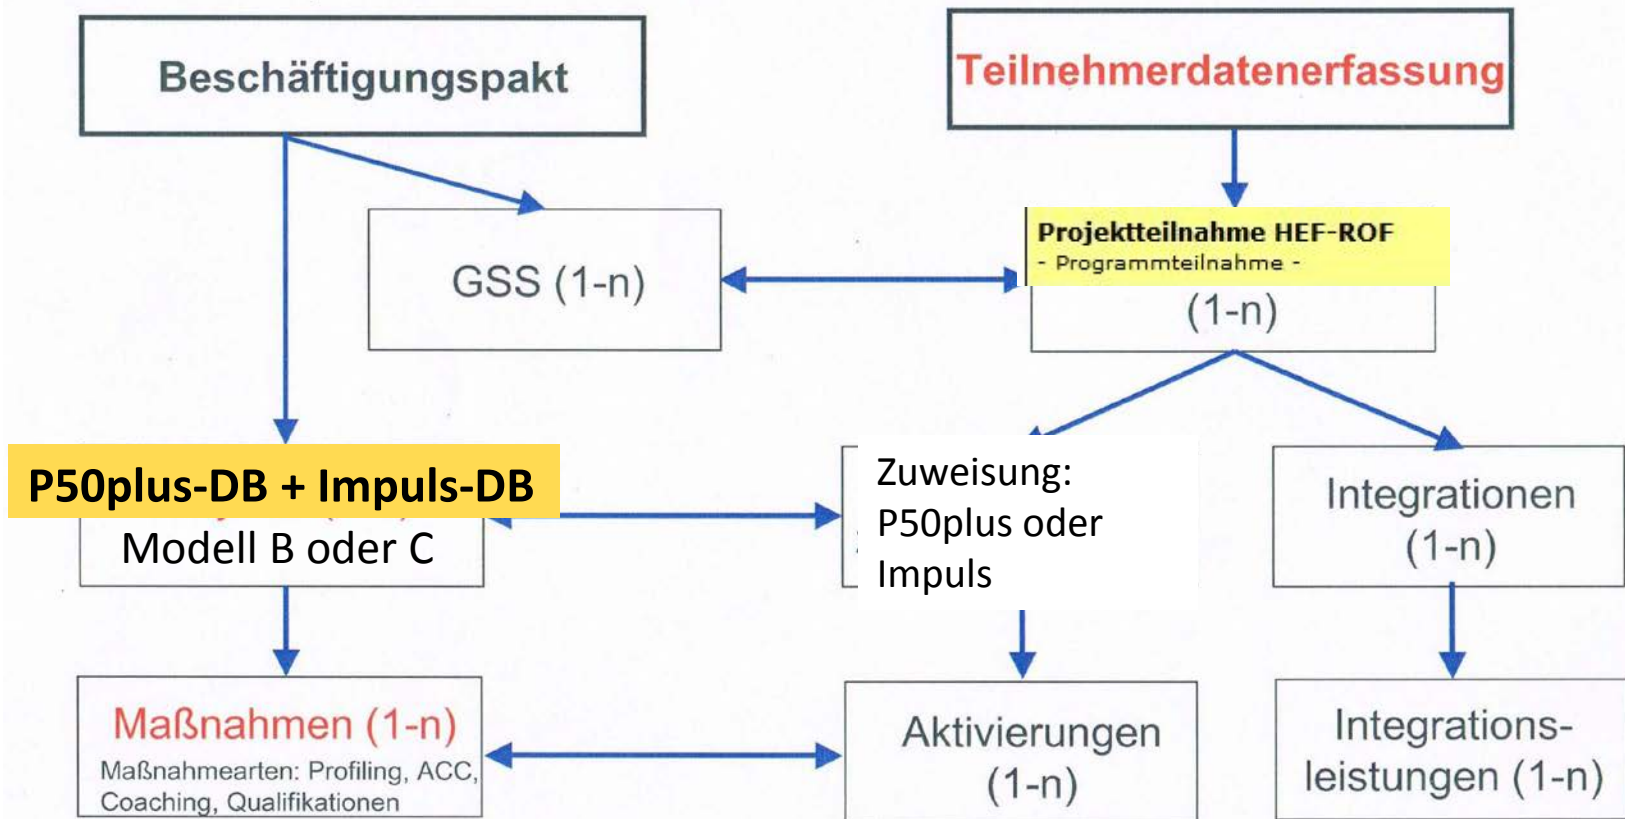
Beschäftigungspakt

Teilnehmerdatenerfassung

GSS (1-n)

Projektteilnahme HEF-ROF
- Programmteilnahme -
(1-n)

P50plus-DB + Impuls-DB
Modell B oder C

Zuweisung:
P50plus oder
Impuls

Integrationen
(1-n)

Maßnahmen (1-n)
Maßnahmearten: Profiling, ACC, Coaching, Qualifikationen

Aktivierungen
(1-n)

Integrationsleistungen (1-n)